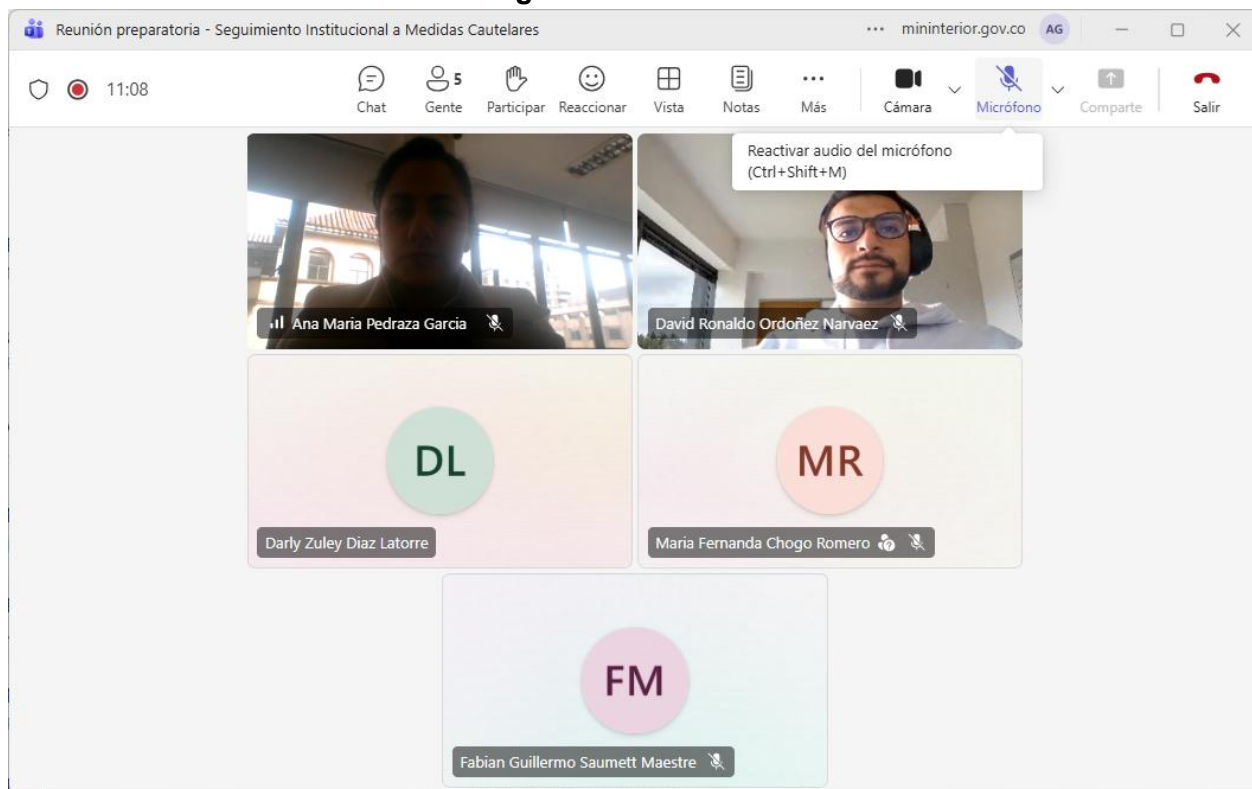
Reunión preparatoria - Seguimiento Institucional a Medidas Cautelares

··· mininterior.gov.co AG

11:08

Chat

5
Gente

Participar

Reaccionar

Vista

Notas

Más

Cámara

Micrófono

Comparte

Salir

Reactivar audio del micrófono (Ctrl+Shift+M)

Ana Maria Pedraza Garcia

David Ronaldo Ordoñez Narvaez

DL

Darly Zuley Diaz Latorre

MR

Maria Fernanda Chogo Romero

FM

Fabian Guillermo Saumett Maestre